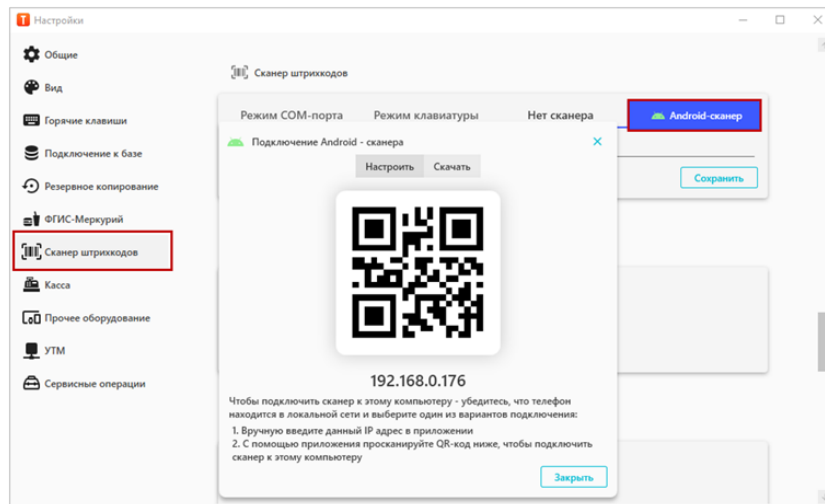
Настройки

Общие
Вид
Горячие клавиши
Подключение к базе
Резервное копирование
ФГИС-Меркурий
Сканер штрихкодов
Касса
Прочее оборудование
УТМ
Сервисные операции

Сканер штрихкодов

Режим COM-порта
Режим клавиатуры
Нет сканера
Android-сканер

Сохранить

Подключение Android - сканера

Настроить
Скачать

192.168.0.176

Чтобы подключить сканер к этому компьютеру - убедитесь, что телефон находится в локальной сети и выберите один из вариантов подключения:

1. Вручную введите данный IP адрес в приложении
2. С помощью приложения просканируйте QR-код ниже, чтобы подключить сканер к этому компьютеру

Закрыть